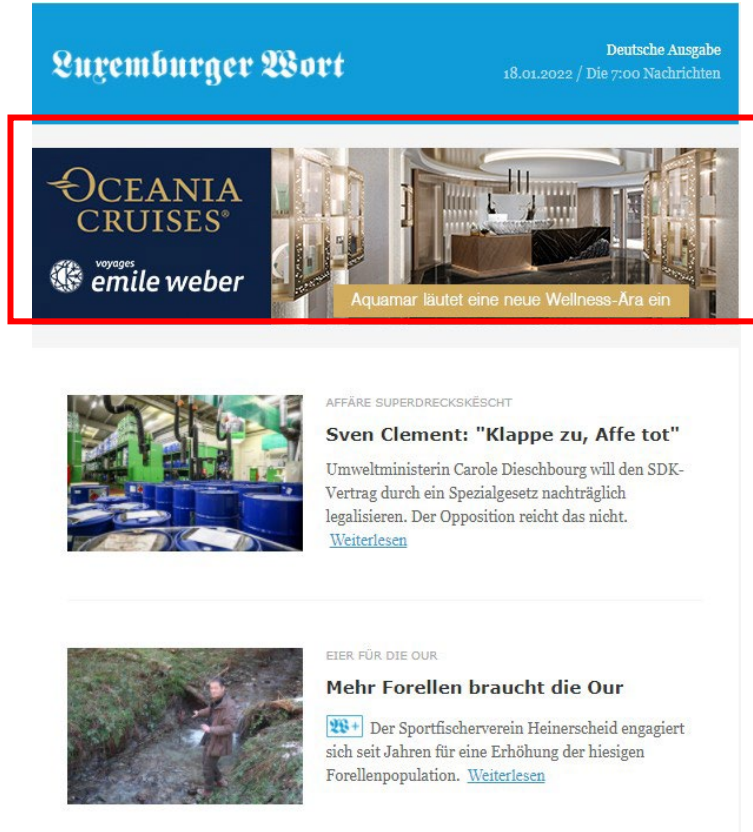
Luxemburger Wort

Deutsche Ausgabe
18.01.2022 / Die 7:00 Nachrichten

OCEANIA CRUISES®

voyages emile weber

Aquamar läutet eine neue Wellness-Ära ein

AFFÄRE SUPERDRECKSKËSCHT

Sven Clement: "Klappe zu, Affe tot"

Umweltministerin Carole Dieschbourg will den SDK-Vertrag durch ein Spezialgesetz nachträglich legalisieren. Der Opposition reicht das nicht. Weiterlesen

EIER FÜR DIE OUR

Mehr Forellen braucht die Our

W+ Der Sportfischerverein Heinerscheid engagiert sich seit Jahren für eine Erhöhung der hiesigen Forellenpopulation. Weiterlesen